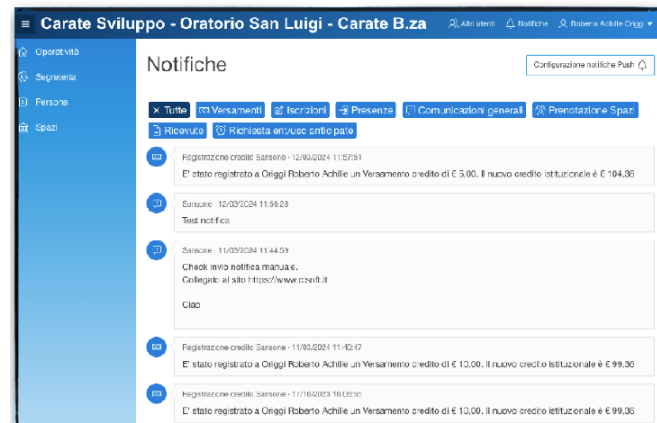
≡ Carate Sviluppo - Oratorio San Luigi - Carate B.za

Altri utenti Notifiche Roberto Achille Origgi

Operatività
Segreteria
Persone
Spazi

Notifiche

Configurazione notifiche Push

× Tutte Versamenti Iscrizioni Presenze Comunicazioni generali Prenotazione Spazi Ricevute Richiesta entrate anticipate

Registrazione credito Sansone · 12/03/2024 11:57:51
E' stato registrato a Origgi Roberto Achille un Versamento credito di € 5,00. Il nuovo credito istituzionale è € 104,36

Sansone · 12/03/2024 11:56:28
Test notifica

Sansone · 11/03/2024 11:44:59
Check invio notifica manuale.
Collegati al sito https://www.csoft.it

Ciao

Registrazione credito Sansone · 11/03/2024 11:40:47
E' stato registrato a Origgi Roberto Achille un Versamento credito di € 10,00. Il nuovo credito istituzionale è € 99,36

Registrazione credito Sansone · 17/10/2023 16:03:35
E' stato registrato a Origgi Roberto Achille un Versamento credito di € 10,00. Il nuovo credito istituzionale è € 99,36